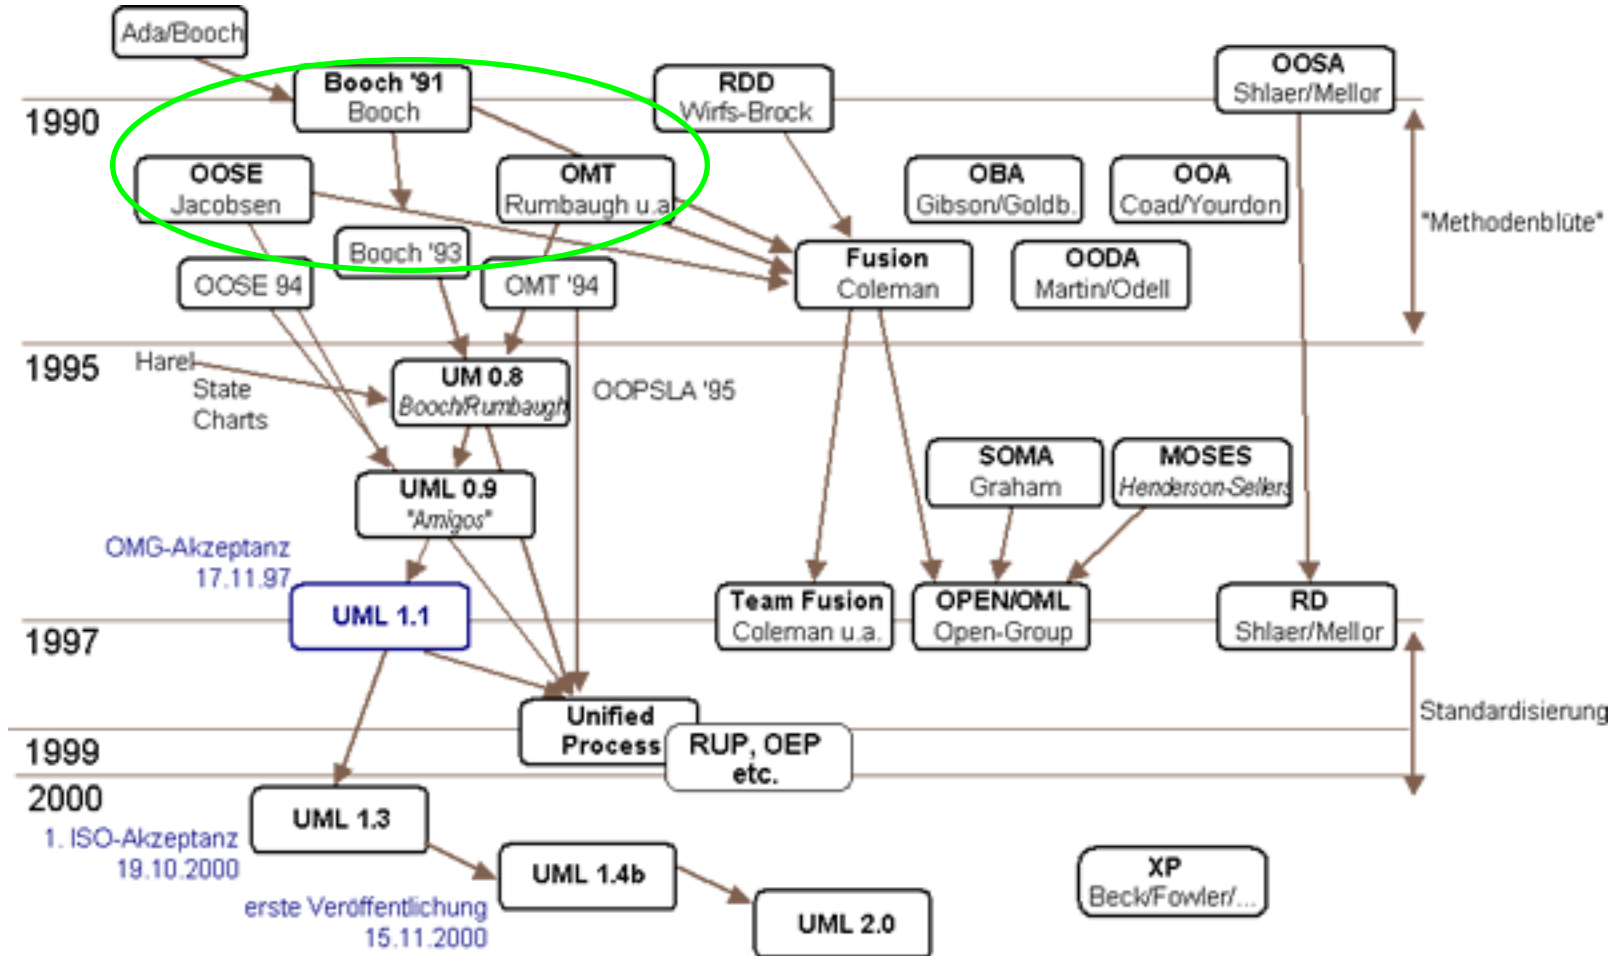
Ada/Booch

1990

Booch '91
Booch

RDD
Wirfs-Brock

OOSA
Shlaer/Mellor

OOSE
Jacobsen

OMT
Rumbaugh u.a.

OBA
Gibson/Goldb.

OOA
Coad/Yourdon

"Methodenblüte"

Booch '93

OOSE 94

OMT '94

Fusion
Coleman

OODA
Martin/Odell

1995

Harel
State
Charts

UM 0.8
Booch/Rumbaugh

OOPSLA '95

SOMA
Graham

MOSES
Henderson-Sellers

UML 0.9
"Amigos"

OMG-Akzeptanz
17.11.97

UML 1.1

Team Fusion
Coleman u.a.

OPEN/OML
Open-Group

RD
Shlaer/Mellor

1997

Standardisierung

Unified
Process

RUP, OEP
etc.

1999

2000

UML 1.3

1. ISO-Akzeptanz
19.10.2000

UML 1.4b

erste Veröffentlichung
15.11.2000

UML 2.0

XP
Beck/Fowler/...